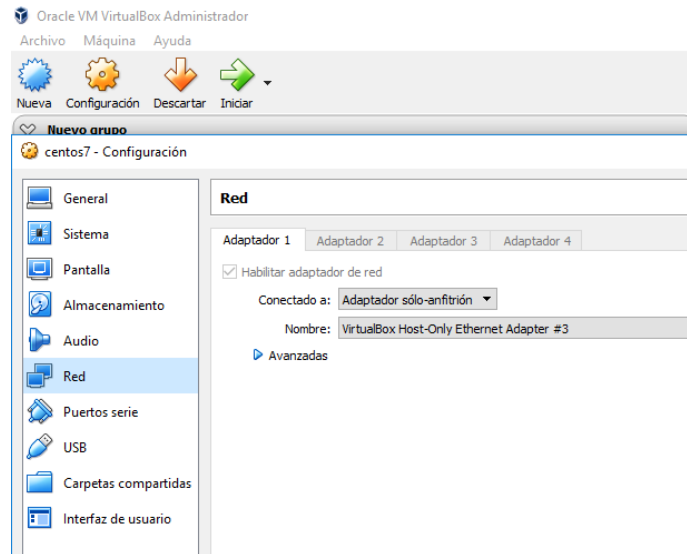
Oracle VM VirtualBox Administrador
Archivo Máquina Ayuda
Nueva Configuración Descartar Iniciar
Nuevo grupo
centos7 - Configuración

General
Sistema
Pantalla
Almacenamiento
Audio
Red
Puertos serie
USB
Carpetas compartidas
Interfaz de usuario

Red
Adaptador 1 Adaptador 2 Adaptador 3 Adaptador 4
Habilitar adaptador de red
Conectado a: Adaptador sólo-anfitrión
Nombre: VirtualBox Host-Only Ethernet Adapter #3
Avanzadas